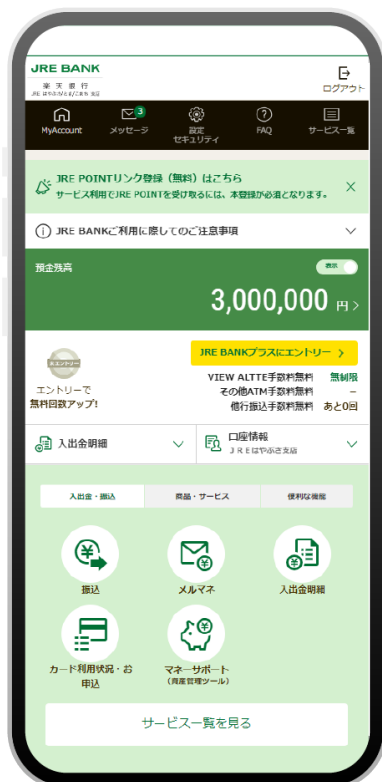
JRE BANK
楽天銀行
JRE BANKはやぶさ支店

ログアウト

MyAccount
3
メッセージ
設定
セキュリティ
FAQ
サービス一覧

JRE POINTリンク登録（無料）はこちら
サービス利用でJRE POINTを受け取るには、本登録が必須となります。

JRE BANKご利用に際してのご注意事項

預金残高
表示
3,000,000 円

未エントリー
エントリーで
無料回数アップ!
JRE BANKプラスにエントリー
VIEW ALTTE手数料無料 無制限
その他ATM手数料無料 ー
他行振込手数料無料 あと0回

入出金明細
口座情報
JREはやぶさ支店

入出金・振込
商品・サービス
便利な機能

振込
メルマネ
入出金明細
カード利用状況・お申込
マネーサポート
（資産管理ツール）

サービス一覧を見る